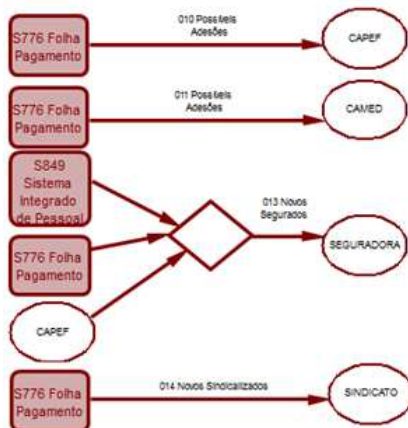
S776 Folha Pagamento

010 Possíveis Adesões

CAPEF

S776 Folha Pagamento

011 Possíveis Adesões

CAMED

S849 Sistema Integrado de Pessoal

S776 Folha Pagamento

CAPEF

013 Novos Segurados

SEGURADORA

S776 Folha Pagamento

014 Novos Sindicalizados

SINDICATO